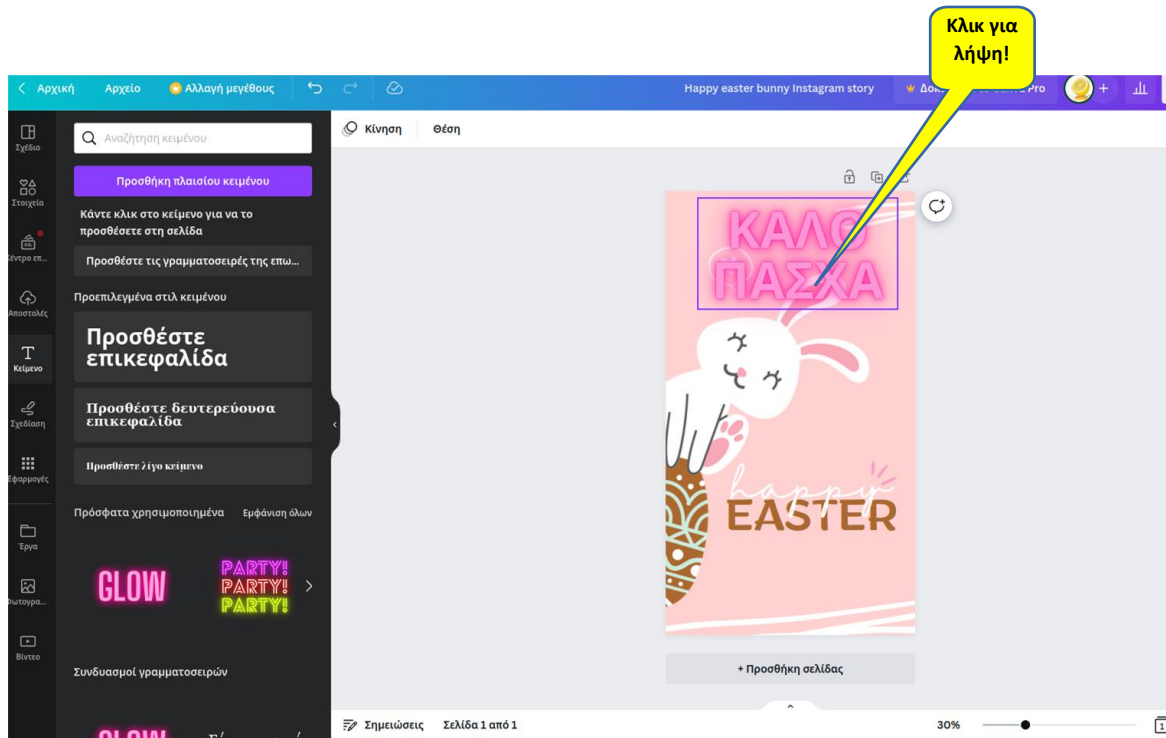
Κλικ για λήψη!

Αρχική Αρχείο Αλλαγή μεγέθους Happy easter bunny Instagram story Δοκ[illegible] Pro

Σχέδιο
Στοιχεία
Κέντρο επ...
Αποστολές
Κείμενο
Σχεδίαση
Εφαρμογές
Έργα
Φωτογρα...
Βίντεο

Αναζήτηση κειμένου
Προσθήκη πλαισίου κειμένου
Κάντε κλικ στο κείμενο για να το προσθέσετε στη σελίδα
Προσθέστε τις γραμματοσειρές της επω...
Προεπιλεγμένα στιλ κειμένου
Προσθέστε επικεφαλίδα
Προσθέστε δευτερεύουσα επικεφαλίδα
Προσθέστε λίγο κείμενο
Πρόσφατα χρησιμοποιημένα Εμφάνιση όλων
GLOW
PARTY! PARTY! PARTY!
Συνδυασμοί γραμματοσειρών

Κίνηση Θέση

ΚΑΛΟ ΠΑΣΧΑ
happy EASTER

+ Προσθήκη σελίδας

Σημειώσεις Σελίδα 1 από 1 30%